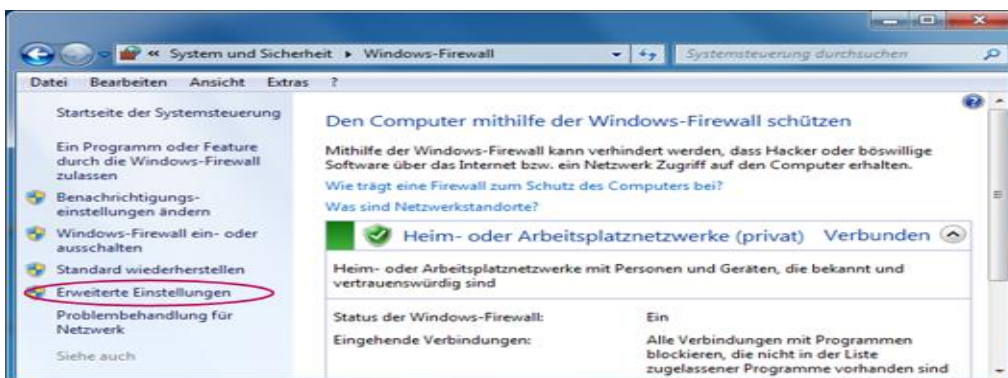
« System und Sicherheit ▸ Windows-Firewall

Systemsteuerung durchsuchen

Datei Bearbeiten Ansicht Extras ?

Startseite der Systemsteuerung

Ein Programm oder Feature durch die Windows-Firewall zulassen

Benachrichtigungseinstellungen ändern

Windows-Firewall ein- oder ausschalten

Standard wiederherstellen

Erweiterte Einstellungen

Problembehandlung für Netzwerk

Siehe auch

Den Computer mithilfe der Windows-Firewall schützen

Mithilfe der Windows-Firewall kann verhindert werden, dass Hacker oder böswillige Software über das Internet bzw. ein Netzwerk Zugriff auf den Computer erhalten.

Wie trägt eine Firewall zum Schutz des Computers bei?

Was sind Netzwerkstandorte?

Heim- oder Arbeitsplatznetzwerke (privat) Verbunden

Heim- oder Arbeitsplatznetzwerke mit Personen und Geräten, die bekannt und vertrauenswürdig sind

| | |
|---|---|
| Status der Windows-Firewall: | Ein |
| Eingehende Verbindungen: | Alle Verbindungen mit Programmen blockieren, die nicht in der Liste zugelassener Programme vorhanden sind |